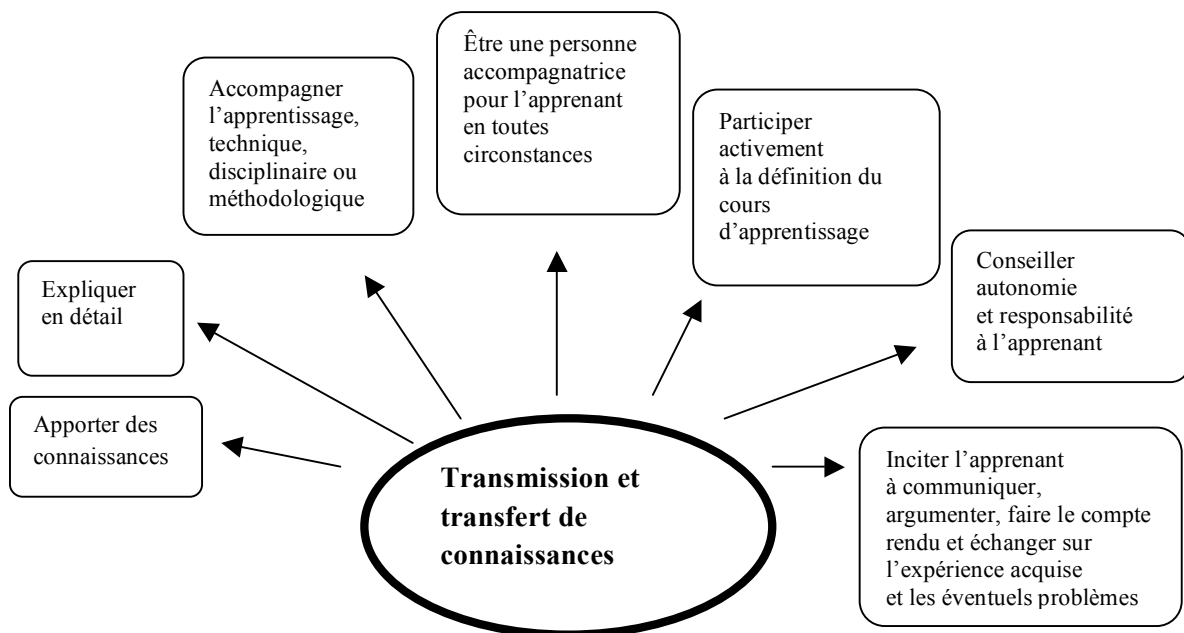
Être une personne accompagnatrice pour l'apprenant en toutes circonstances

Accompagner l'apprentissage, technique, disciplinaire ou méthodologique

Participer activement à la définition du cours d'apprentissage

Expliquer en détail

Conseiller autonomie et responsabilité à l'apprenant

Apporter des connaissances

Transmission et transfert de connaissances

Inciter l'apprenant à communiquer, argumenter, faire le compte rendu et échanger sur l'expérience acquise et les éventuels problèmes